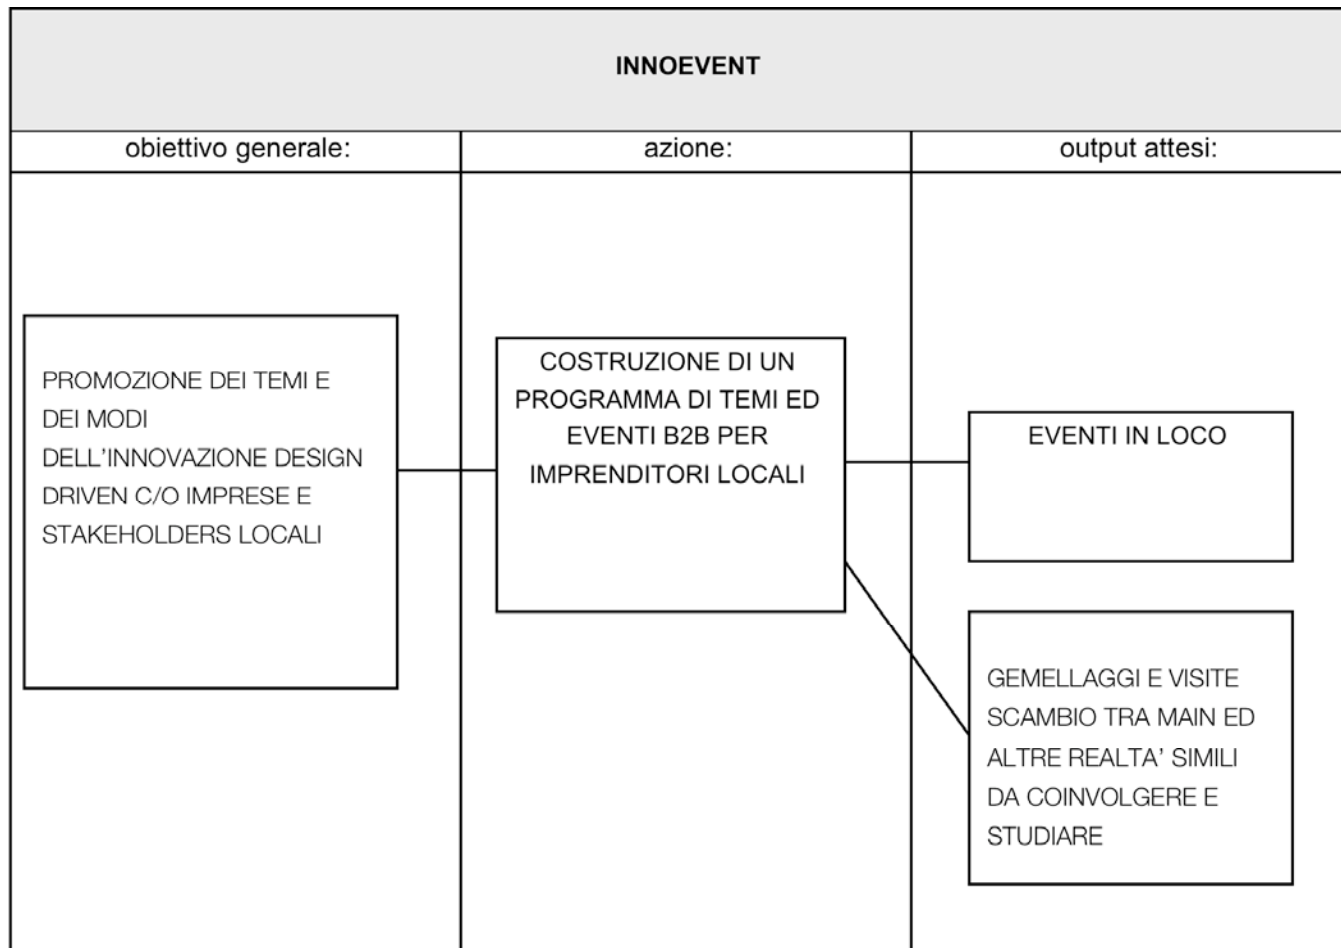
INNOEVENT

| obiettivo generale: | azione: | output attesi: |
|---|---|---|
| PROMOZIONE DEI TEMI E DEI MODI DELL'INNOVAZIONE DESIGN DRIVEN C/O IMPRESE E STAKEHOLDERS LOCALI | COSTRUZIONE DI UN PROGRAMMA DI TEMI ED EVENTI B2B PER IMPRENDITORI LOCALI | EVENTI IN LOCO |
| | | GEMELLAGGI E VISITE SCAMBIO TRA MAIN ED ALTRE REALTA' SIMILI DA COINVOLGERE E STUDIARE |